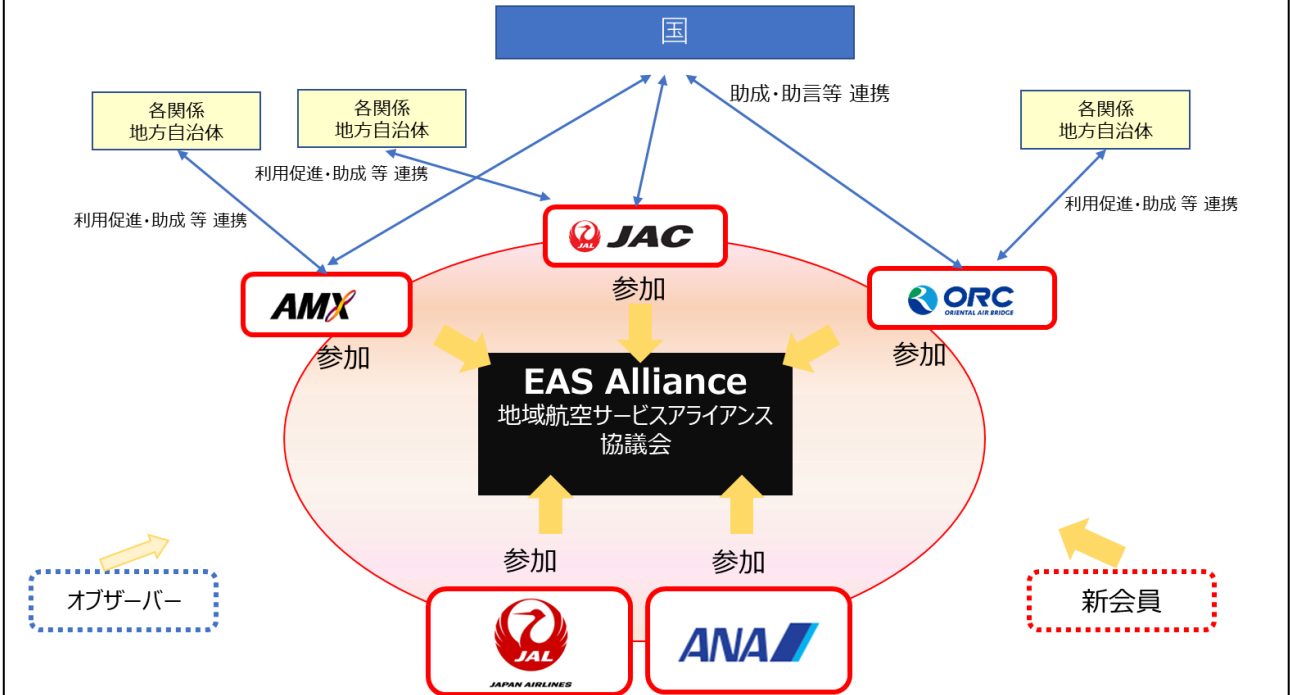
国

各関係
地方自治体

各関係
地方自治体

助成・助言等 連携

各関係
地方自治体

利用促進・助成 等 連携

利用促進・助成 等 連携

利用促進・助成 等 連携

JAL JAC

参加

AMX

ORC
ORIENTAL AIR BRIDGE

参加

参加

EAS Alliance
地域航空サービスアライアンス
協議会

参加

参加

オブザーバー

新会員

JAL
JAPAN AIRLINES

ANA